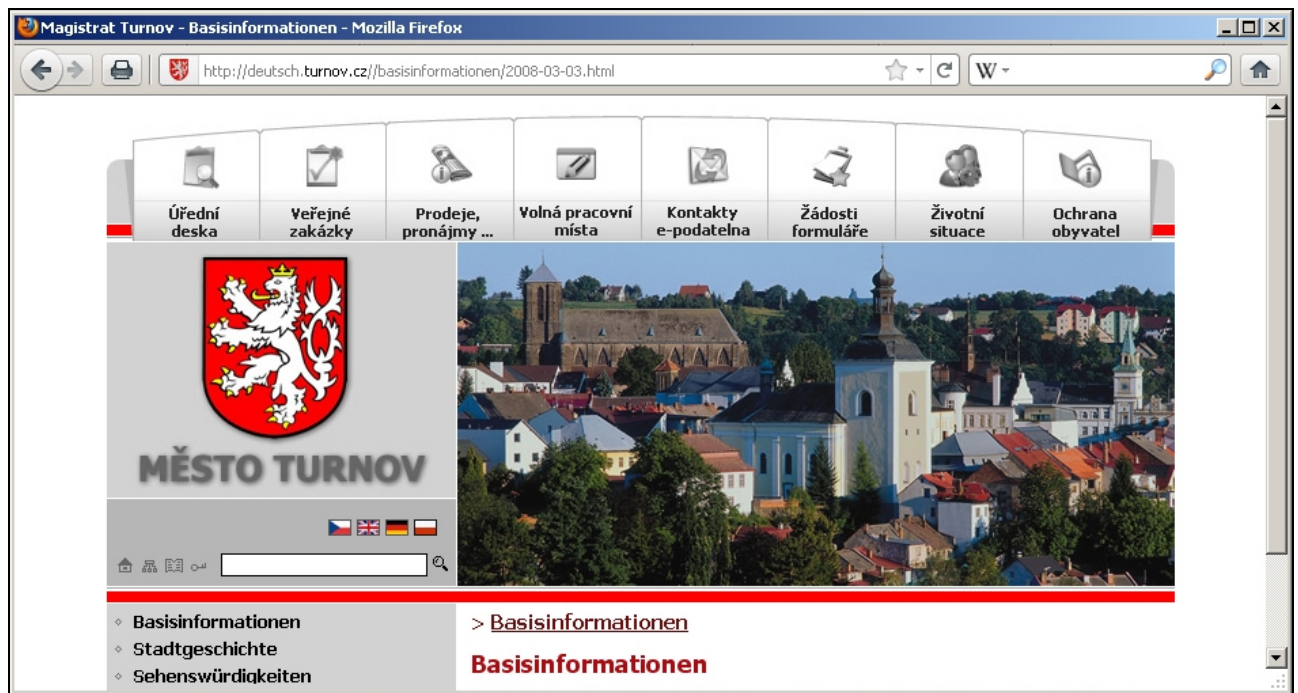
Magistrat Turnov - Basisinformationen - Mozilla Firefox

http://deutsch.turnov.cz//basisinformationen/2008-03-03.html

W

Úřední deska

Veřejné zakázky

Prodeje, pronájmy ...

Volná pracovní místa

Kontakty e-podatelna

Žádosti formuláře

Životní situace

Ochrana obyvatel

MĚSTO TURNOV

Basisinformationen
Stadtgeschichte
Sehenswürdigkeiten

> Basisinformationen

Basisinformationen